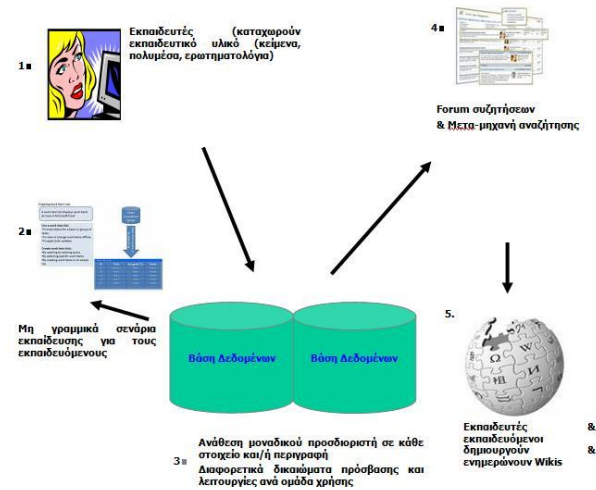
1.

Εκπαιδευτές (καταχωρούν εκπαιδευτικό υλικό (κείμενα, πολυμέσα, ερωτηματολόγια)

4.

Forum συζητήσεων & Μετα-μηχανή αναζήτησης

2.

Μη γραμμικά σενάρια εκπαίδευσης για τους εκπαιδευόμενους

Βάση Δεδομένων

Βάση Δεδομένων

5.

Εκπαιδευτές & εκπαιδευόμενοι δημιουργούν & ενημερώνουν Wikis

3.

Ανάθεση μοναδικού προσδιοριστή σε κάθε στοιχείο και/ή περιγραφή
Διαφορετικά δικαιώματα πρόσβασης και λειτουργίες ανά ομάδα χρήσης